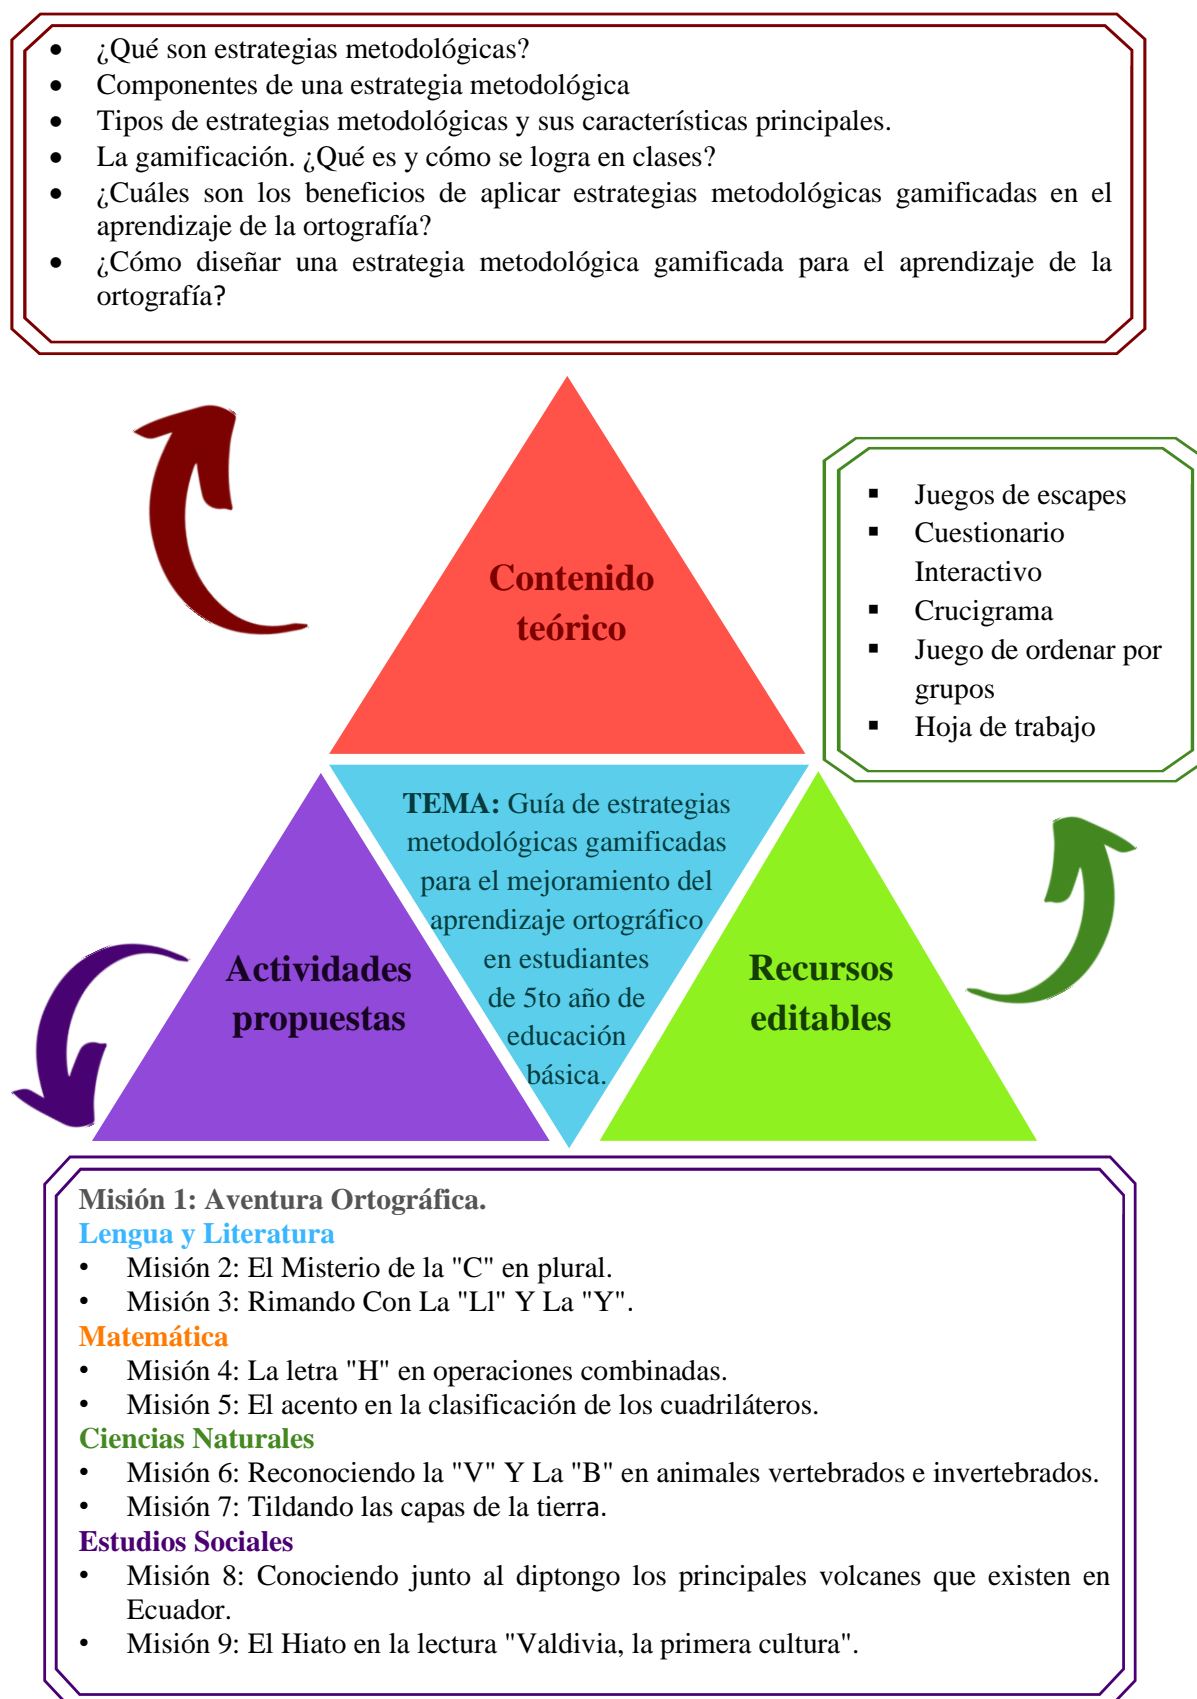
- ¿Qué son estrategias metodológicas?
- Componentes de una estrategia metodológica
- Tipos de estrategias metodológicas y sus características principales.
- La gamificación. ¿Qué es y cómo se logra en clases?
- ¿Cuáles son los beneficios de aplicar estrategias metodológicas gamificadas en el aprendizaje de la ortografía?
- ¿Cómo diseñar una estrategia metodológica gamificada para el aprendizaje de la ortografía?

Contenido teórico

- Juegos de escapes
- Cuestionario Interactivo
- Crucigrama
- Juego de ordenar por grupos
- Hoja de trabajo

TEMA: Guía de estrategias metodológicas gamificadas para el mejoramiento del aprendizaje ortográfico en estudiantes de 5to año de educación básica.

Actividades propuestas

Recursos editables

Misión 1: Aventura Ortográfica.
Lengua y Literatura
- Misión 2: El Misterio de la "C" en plural.
- Misión 3: Rimando Con La "Ll" Y La "Y".
Matemática
- Misión 4: La letra "H" en operaciones combinadas.
- Misión 5: El acento en la clasificación de los cuadriláteros.
Ciencias Naturales
- Misión 6: Reconociendo la "V" Y La "B" en animales vertebrados e invertebrados.
- Misión 7: Tildando las capas de la tierra.
Estudios Sociales
- Misión 8: Conociendo junto al diptongo los principales volcanes que existen en Ecuador.
- Misión 9: El Hiato en la lectura "Valdivia, la primera cultura".